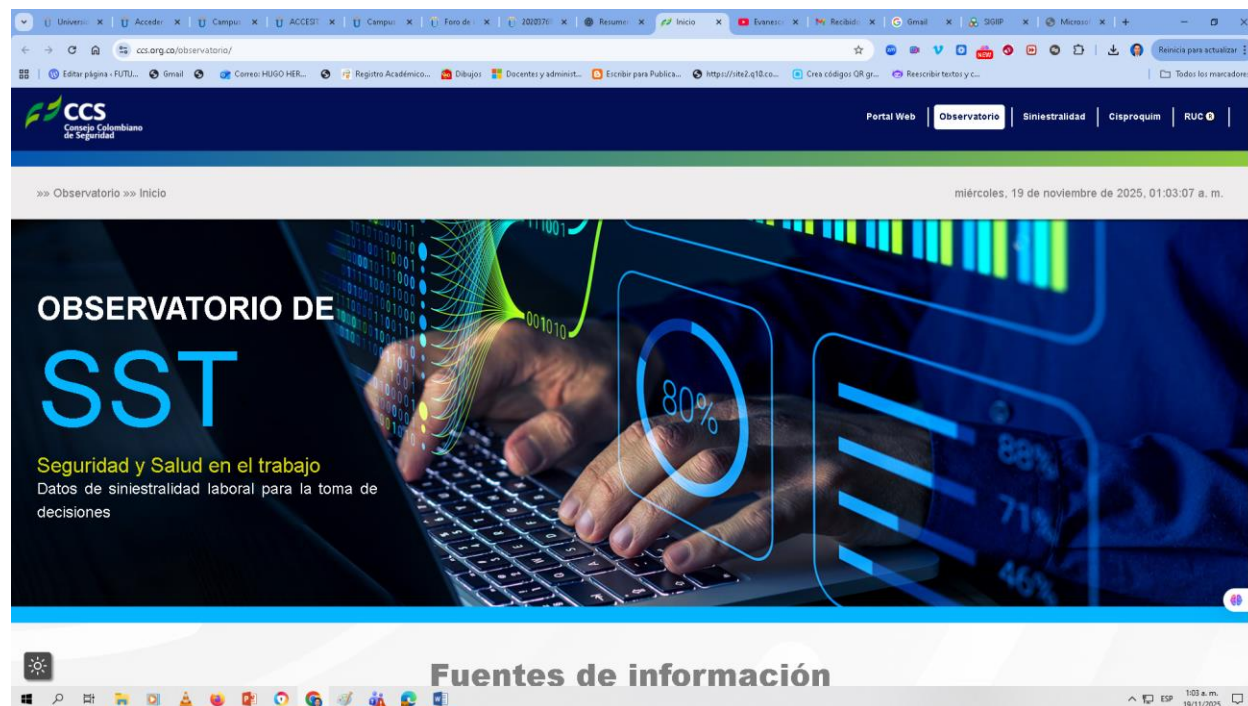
Universi | Acceder | Campus | ACCESI | Campus | Foro de | 20203769 | Resumen | Inicio | Evanesc | Recibido | Gmail | SIGIIP | Microsof

ccs.org.co/observatorio/

Reinicia para actualizar

Editar página « FUTU... Gmail Correo: HUGO HER... Registro Académico... Dibujos Docentes y administ... Escribir para Publica... https://site2.q10.co... Crea códigos QR gr... Reescribir textos y c... Todos los marcadores

CCS Consejo Colombiano de Seguridad

Portal Web | Observatorio | Siniestralidad | Cisproquim | RUC

»» Observatorio »» Inicio

miércoles, 19 de noviembre de 2025, 01:03:07 a. m.

OBSERVATORIO DE

SST

Seguridad y Salud en el trabajo

Datos de siniestralidad laboral para la toma de decisiones

80%

Fuentes de información

ESP 1:03 a. m. 19/11/2025